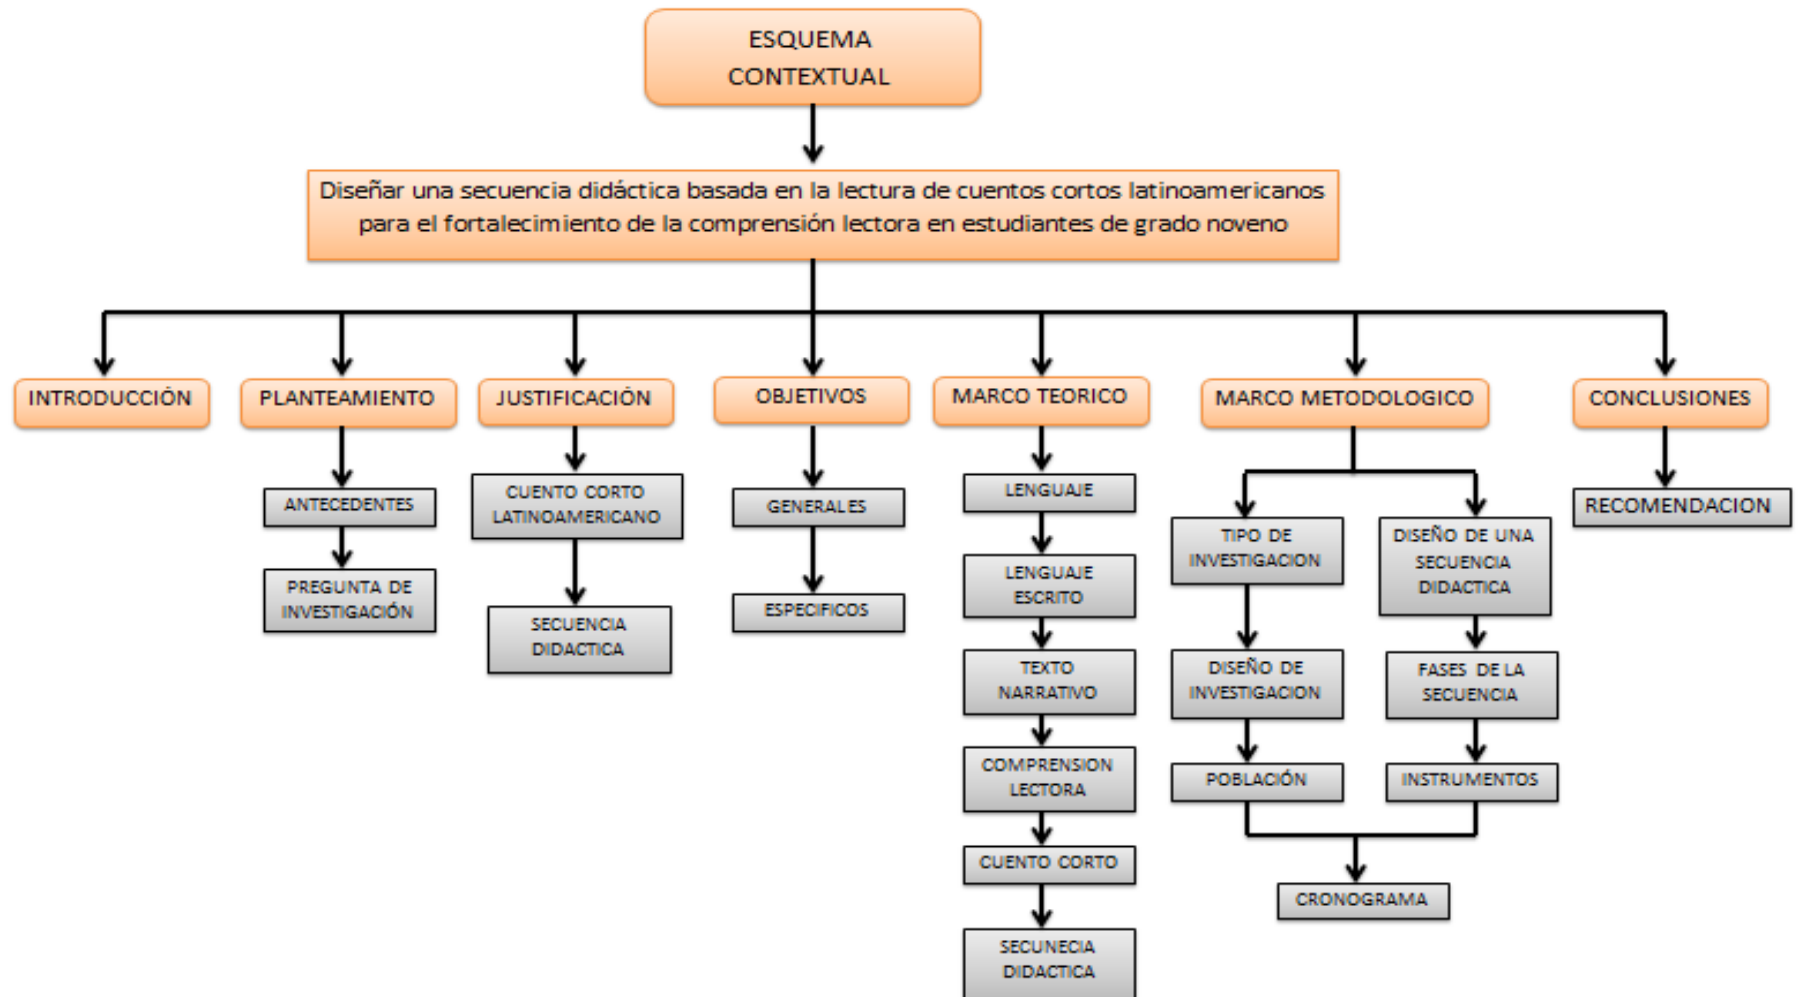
ESQUEMA CONTEXTUAL

Diseñar una secuencia didáctica basada en la lectura de cuentos cortos latinoamericanos para el fortalecimiento de la comprensión lectora en estudiantes de grado noveno

INTRODUCCIÓN

PLANTEAMIENTO

ANTECEDENTES

PREGUNTA DE INVESTIGACIÓN

JUSTIFICACIÓN

CUENTO CORTO LATINOAMERICANO

SECUENCIA DIDACTICA

OBJETIVOS

GENERALES

ESPECIFICOS

MARCO TEORICO

LENGUAJE

LENGUAJE ESCRITO

TEXTO NARRATIVO

COMPRENSION LECTORA

CUENTO CORTO

SECUNECIA DIDACTICA

MARCO METODOLOGICO

TIPO DE INVESTIGACION

DISEÑO DE INVESTIGACION

POBLACIÓN

DISEÑO DE UNA SECUENCIA DIDACTICA

FASES DE LA SECUENCIA

INSTRUMENTOS

CRONOGRAMA

CONCLUSIONES

RECOMENDACION